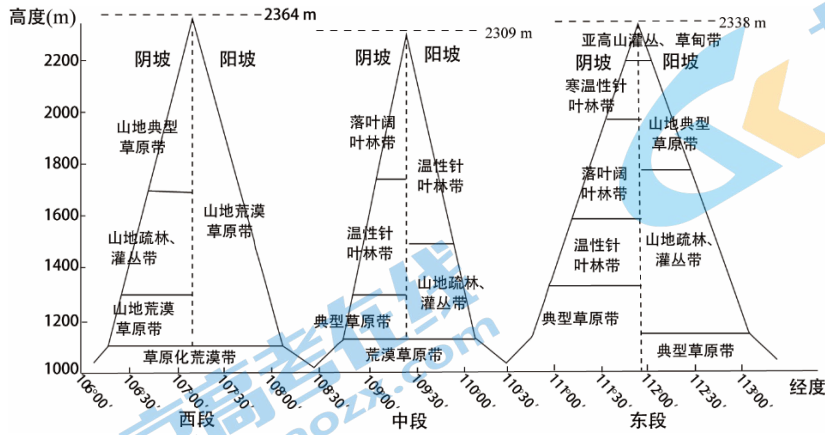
高度(m)
2364 m
2309 m
2338 m
2200
2000
1800
1600
1400
1200
1000

阴坡 阳坡
山地典型草原带
山地荒漠草原带
山地疏林、灌丛带
山地荒漠草原带
草原化荒漠带

阴坡 阳坡
落叶阔叶林带
温性针叶林带
温性针叶林带
山地疏林、灌丛带
典型草原带
荒漠草原带

亚高山灌丛、草甸带
阴坡 阳坡
寒温性针叶林带
山地典型草原带
落叶阔叶林带
温性针叶林带
山地疏林、灌丛带
典型草原带
典型草原带

106°00′ 106°30′ 107°00′ 107°30′ 108°00′ 108°30′ 109°00′ 109°30′ 110°00′ 110°30′ 111°00′ 111°30′ 112°00′ 112°30′ 113°00′
经度
西段
中段
东段